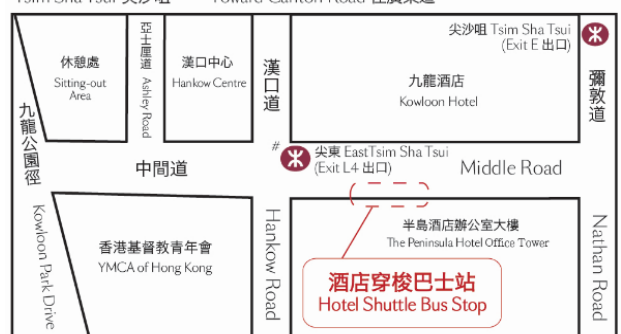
Tsim Sha Tsui 尖沙咀 Toward Canton Road 往廣東道

尖沙咀 Tsim Sha Tsui (Exit E 出口)

休憩處 Sitting-out Area

亞士厘道 Ashley Road

漢口中心 Hankow Centre

漢口道

九龍酒店 Kowloon Hotel

彌敦道

九龍公園徑

中間道

# 尖東 EastTsim Sha Tsui (Exit L4 出口)

Middle Road

Kowloon Park Drive

香港基督教青年會 YMCA of Hong Kong

Hankow Road

半島酒店辦公室大樓 The Peninsula Hotel Office Tower

酒店穿梭巴士站 Hotel Shuttle Bus Stop

Nathan Road